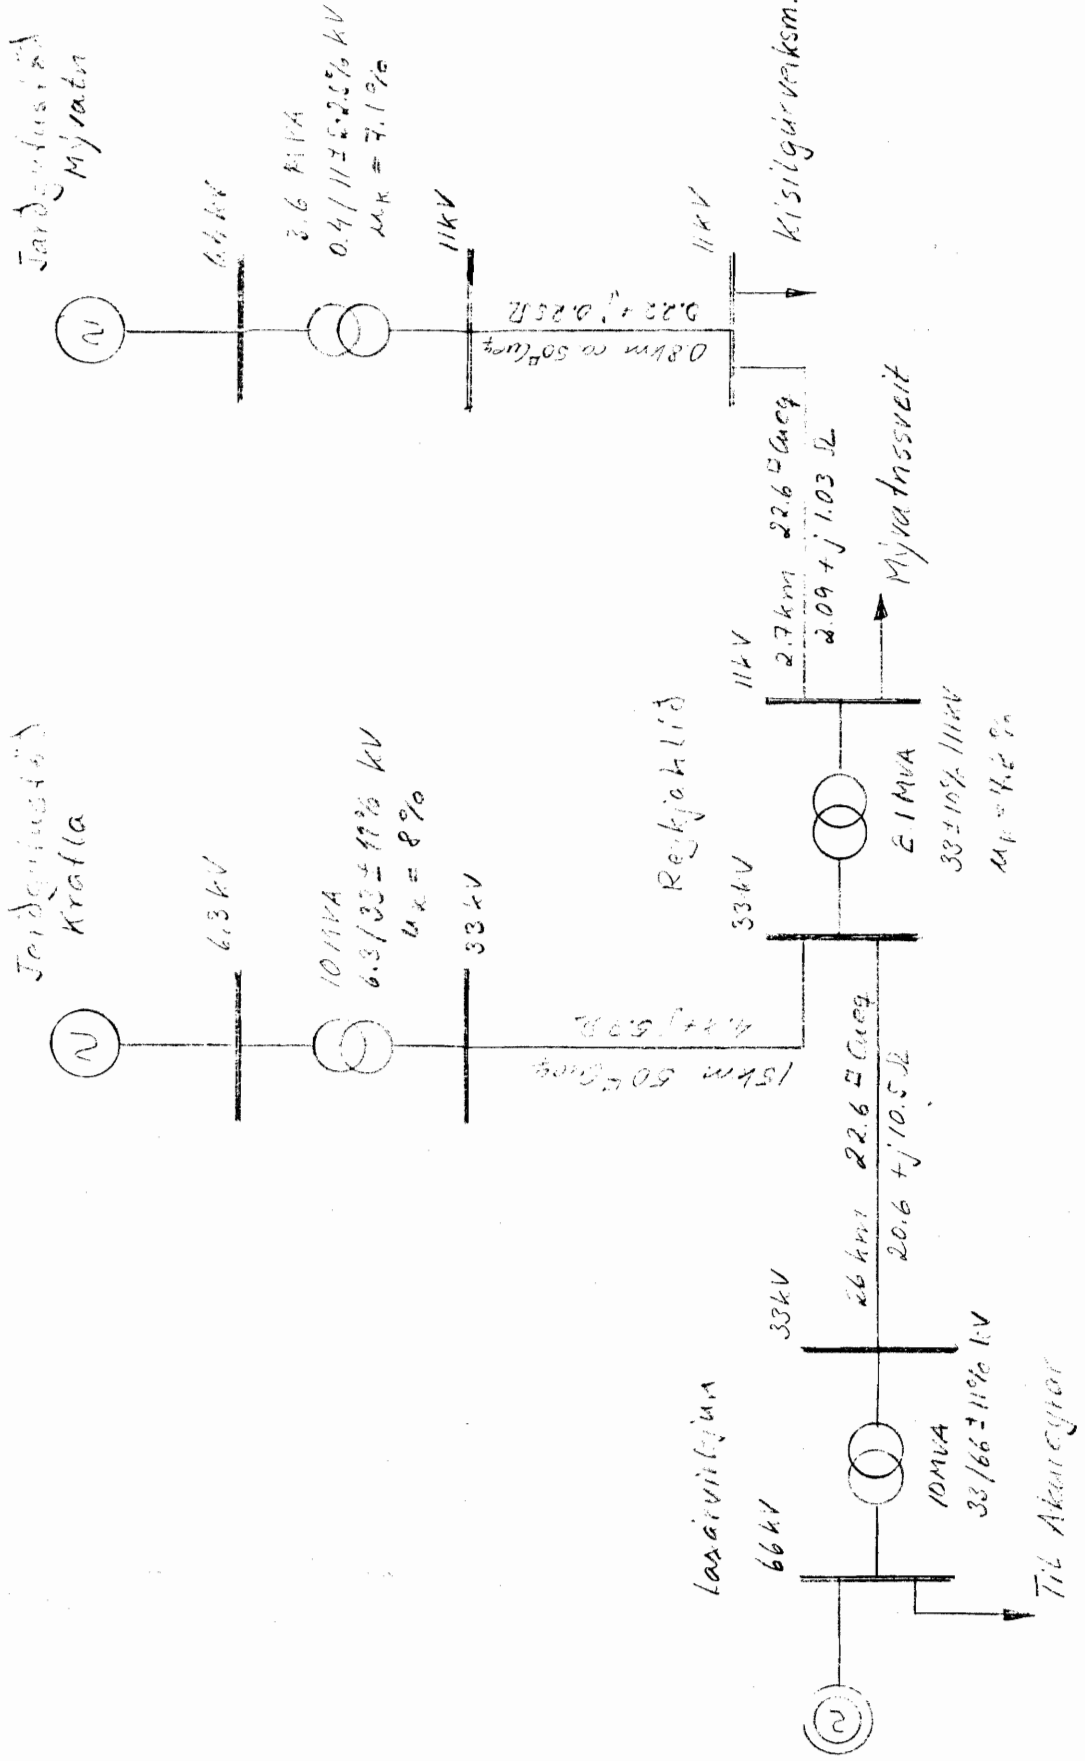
Jarðgufustöð Mývatn
6.6 kV
3.6 MVA
0.4/11 ± 2.5% kV
$u_k$ = 7.1%
11 kV
0.8 km ∞ 50 □ Cueq
0.22 + j 0.25 Ω
11 kV
Kísilgúrverksm.

Jarðgufustöð Krafla
6.3 kV
10 MVA
6.3/33 ± 11% kV
$u_k$ = 8%
33 kV
15 km 50 □ Cueq
4.4 + j 5.0 Ω
Reykjahlíð
33 kV
6.1 MVA
33 ± 10% / 11 kV
$u_k$ = 4.8%
11 kV
2.7 km 22.6 □ Cueq
2.09 + j 1.03 Ω
Mývatnssveit

Laxárvirkjun
66 kV
10 MVA
33/66 ± 11% kV
33 kV
26 km 22.6 □ Cueq
20.6 + j 10.5 Ω
Til Akureyrar